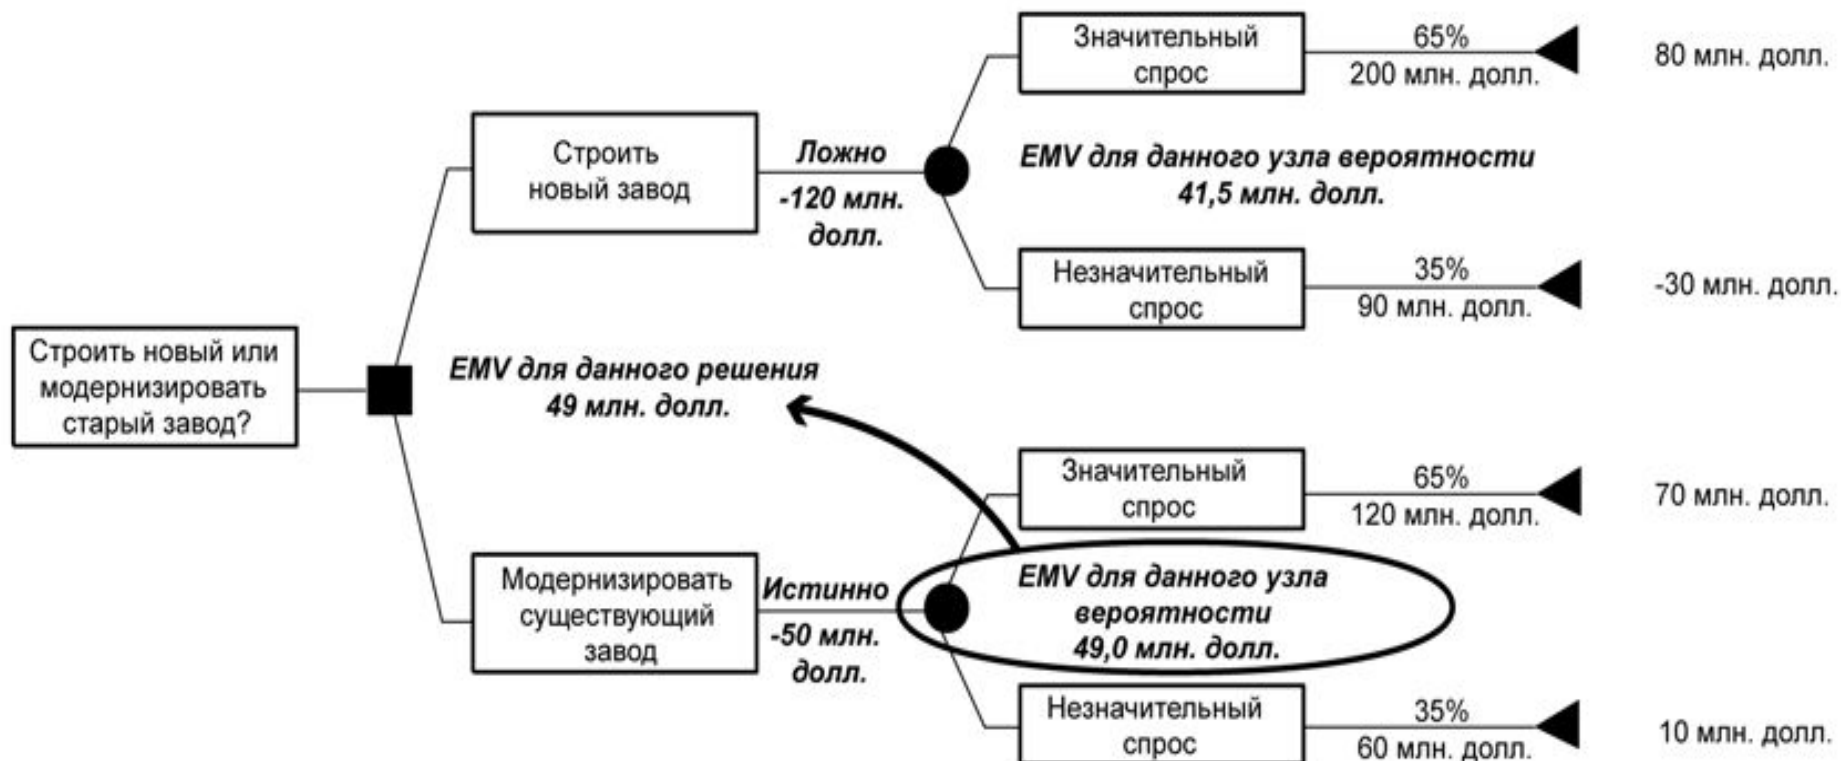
Строить новый или модернизировать старый завод?

Строить новый завод

Ложно
-120 млн. долл.

Значительный спрос
65%
200 млн. долл.
80 млн. долл.

EMV для данного узла вероятности
41,5 млн. долл.

Незначительный спрос
35%
90 млн. долл.
-30 млн. долл.

EMV для данного решения
49 млн. долл.

Модернизировать существующий завод

Истинно
-50 млн. долл.

Значительный спрос
65%
120 млн. долл.
70 млн. долл.

EMV для данного узла вероятности
49,0 млн. долл.

Незначительный спрос
35%
60 млн. долл.
10 млн. долл.